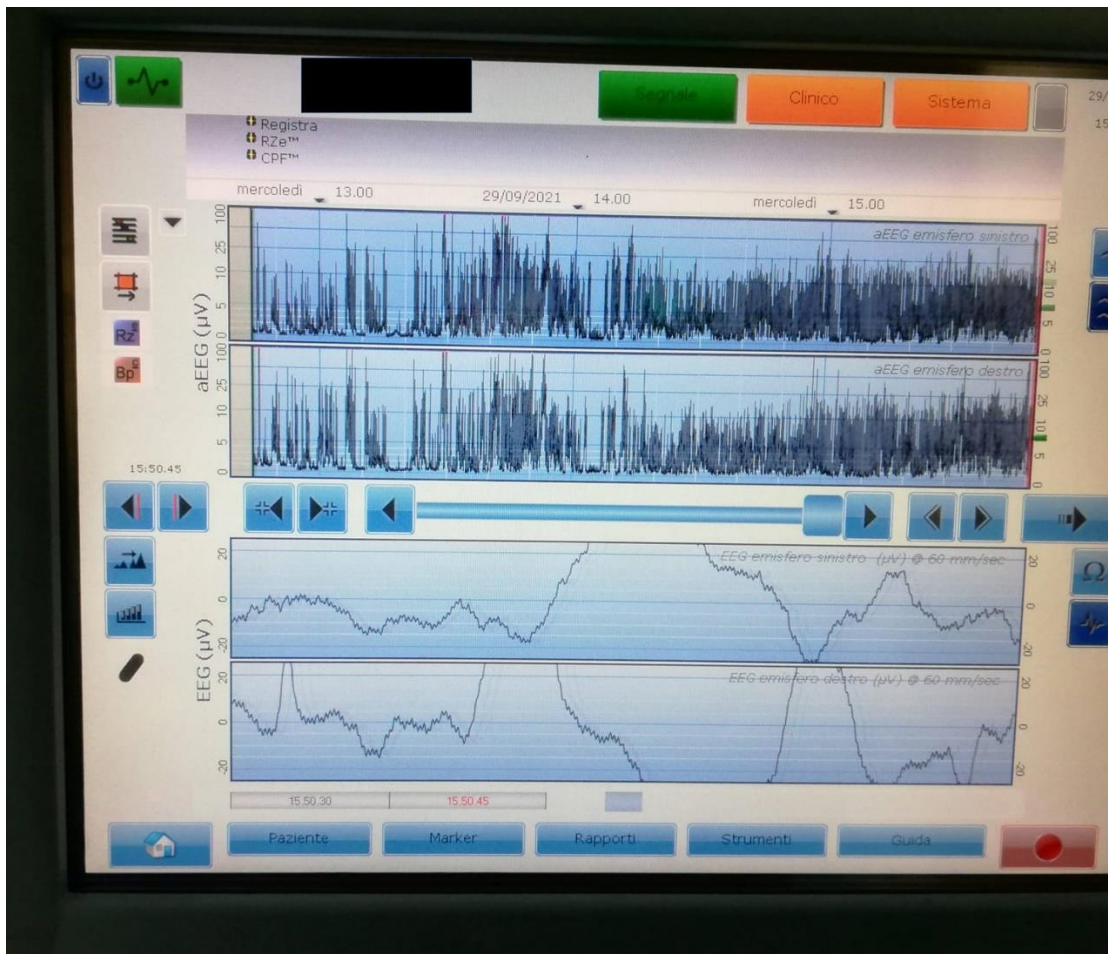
Segnale Clinico Sistema 29/ 15

Registra
RZe™
CPF™

mercoledì 13.00 29/09/2021 14.00 mercoledì 15.00

aEEG (µV)

100 25 10 5 0

aEEG emisfero sinistro

100 25 10 5 0

100 25 10 5 0

aEEG emisfero destro

100 25 10 5 0

Rz

Bp

15:50.45

EEG (µV)

20 0 -20

EEG emisfero sinistro (µV) @ 60 mm/sec

20 0 -20

20 0 -20

EEG emisfero destro (µV) @ 60 mm/sec

20 0 -20

Ω

15.50.30 15.50.45

Paziente Marker Rapporti Strumenti Guida